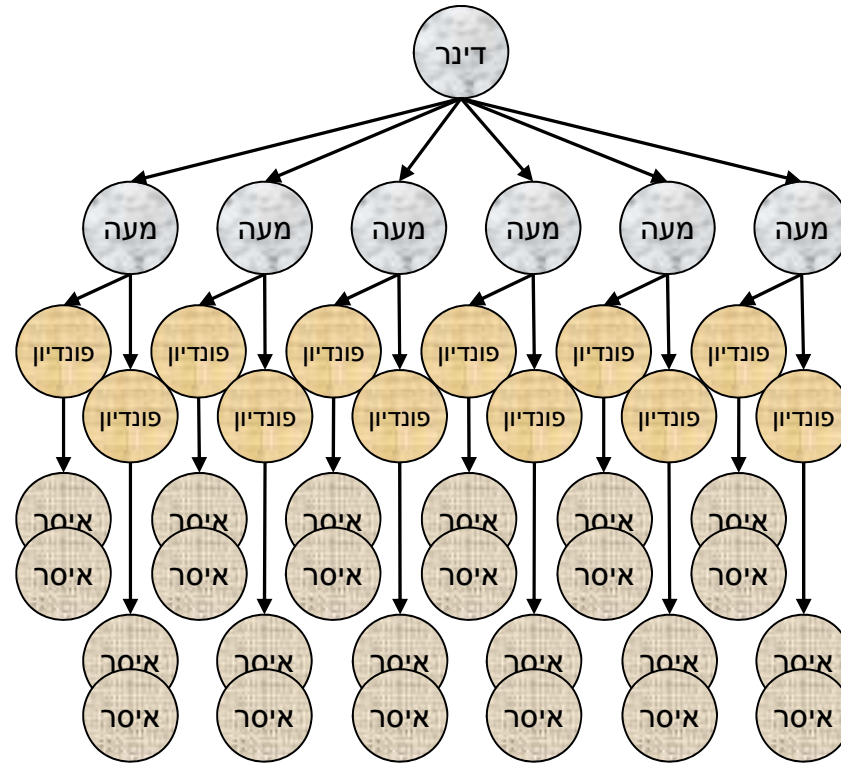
דינר

מעה
מעה
מעה
מעה
מעה
מעה

פונדיון
פונדיון
פונדיון
פונדיון
פונדיון
פונדיון
פונדיון
פונדיון
פונדיון
פונדיון
פונדיון
פונדיון

איסר
איסר
איסר
איסר
איסר
איסר
איסר
איסר
איסר
איסר
איסר
איסר
איסר
איסר
איסר
איסר
איסר
איסר
איסר
איסר
איסר
איסר
איסר
איסר